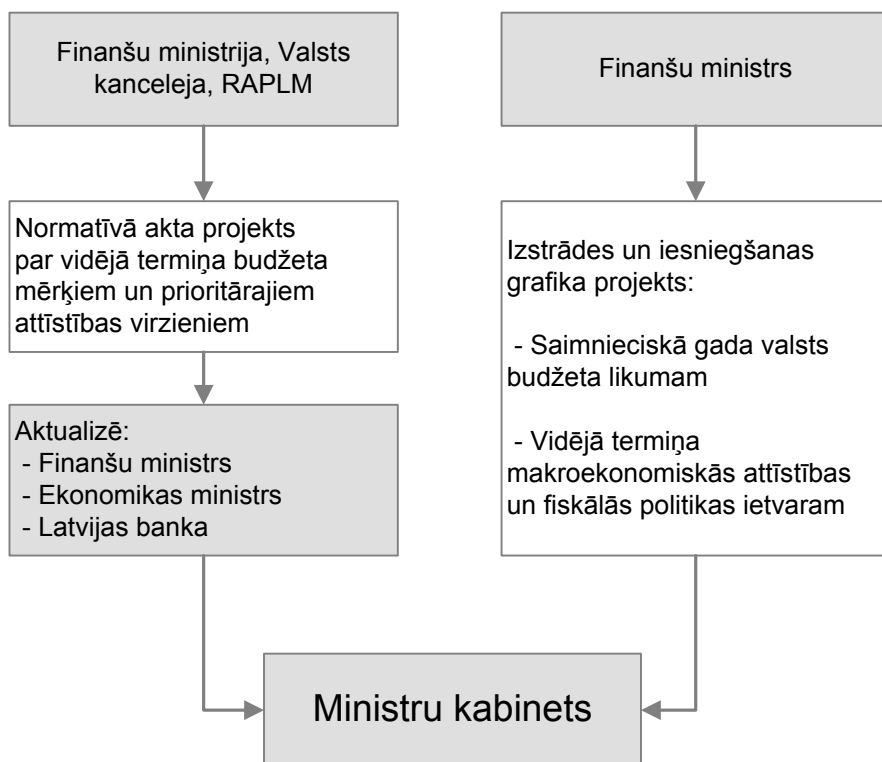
Finanšu ministrija, Valsts kanceleja, RAPLM

Finanšu ministrs

Normatīvā akta projekts par vidējā termiņa budžeta mērķiem un prioritārajiem attīstības virzieniem

Izstrādes un iesniegšanas grafika projekts:

- Saimnieciskā gada valsts budžeta likumam

- Vidējā termiņa makroekonomiskās attīstības un fiskālās politikas ietvaram

Aktualizē:
- Finanšu ministrs
- Ekonomikas ministrs
- Latvijas banka

Ministru kabinets